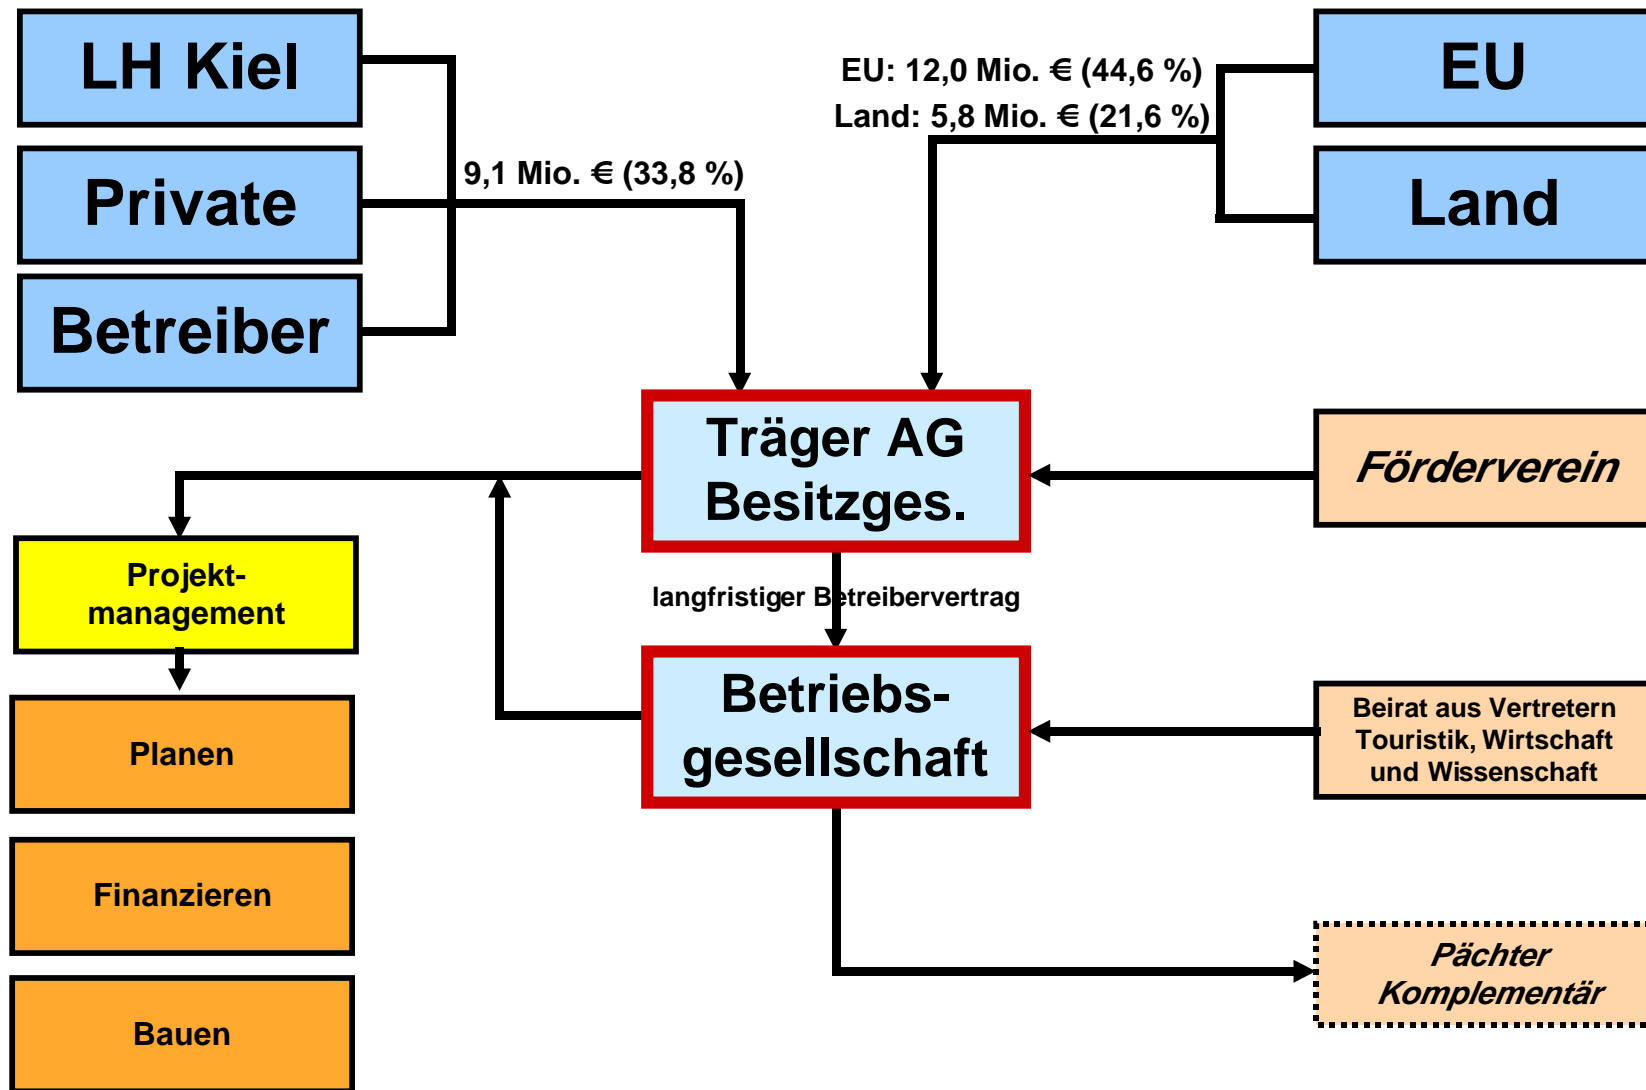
LH Kiel

Private

Betreiber

9,1 Mio. € (33,8 %)

EU: 12,0 Mio. € (44,6 %)

Land: 5,8 Mio. € (21,6 %)

EU

Land

Träger AG Besitzges.

Förderverein

Projektmanagement

langfristiger Betreibervertrag

Planen

Betriebsgesellschaft

Beirat aus Vertretern Touristik, Wirtschaft und Wissenschaft

Finanzieren

Pächter Komplementär

Bauen